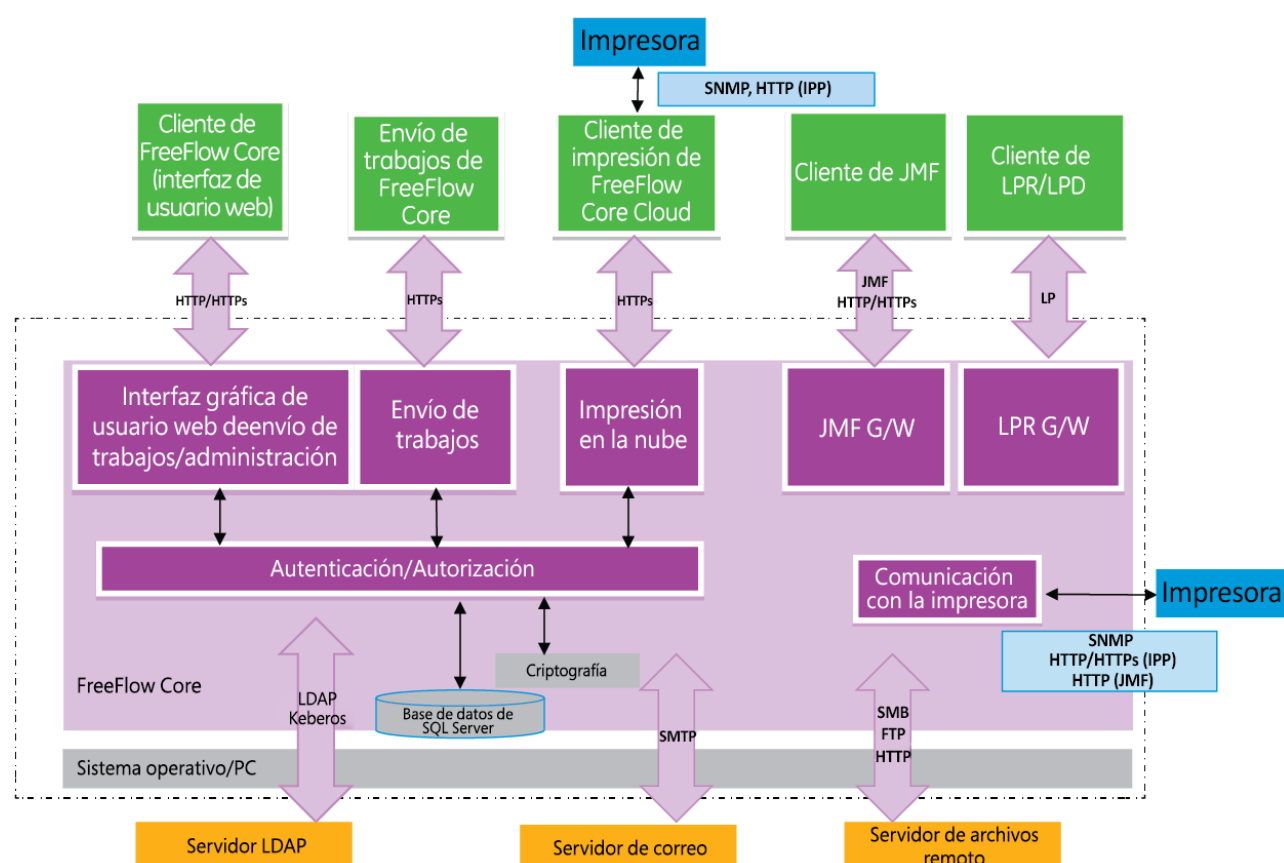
Impresora

SNMP, HTTP (IPP)

Cliente de FreeFlow Core (interfaz de usuario web)

Envío de trabajos de FreeFlow Core

Cliente de impresión de FreeFlow Core Cloud

Cliente de JMF

Cliente de LPR/LPD

HTTP/HTTPs

HTTPs

HTTPs

JMF HTTP/HTTPs

LP

Interfaz gráfica de usuario web deenvío de trabajos/administración

Envío de trabajos

Impresión en la nube

JMF G/W

LPR G/W

Autenticación/Autorización

Comunicación con la impresora

Impresora

SNMP
HTTP/HTTPs (IPP)
HTTP (JMF)

Criptografía

FreeFlow Core

LDAP Keberos

Base de datos de SQL Server

SMTP

SMB FTP HTTP

Sistema operativo/PC

Servidor LDAP

Servidor de correo

Servidor de archivos remoto